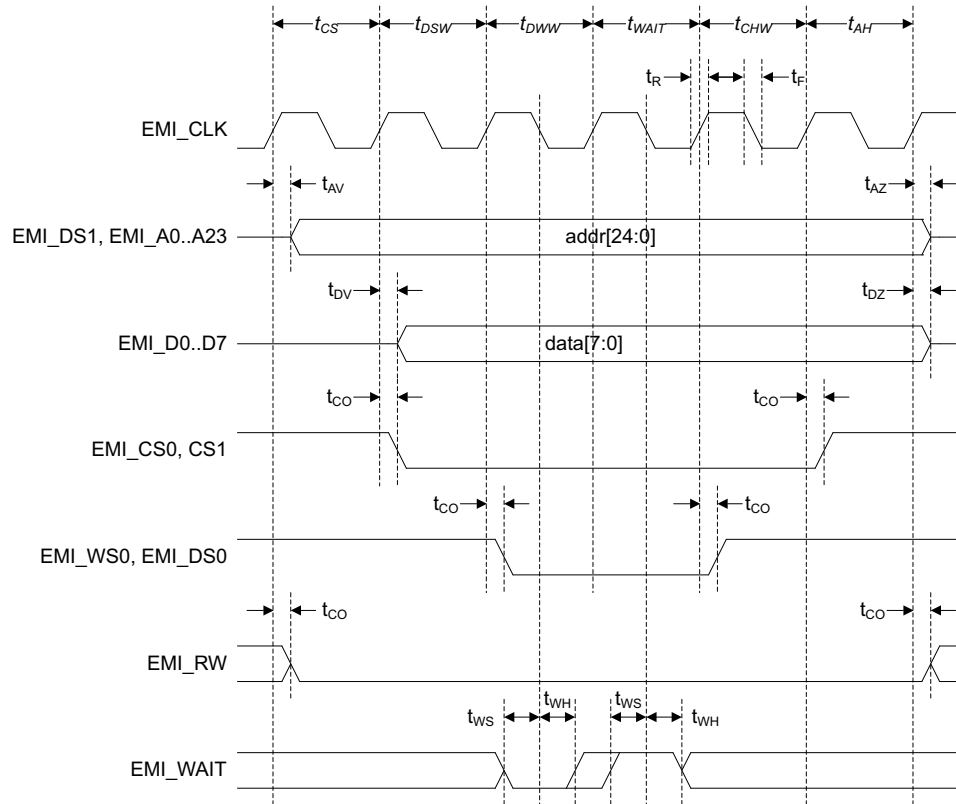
$t_{CS}$ $t_{DSW}$ $t_{DWW}$ $t_{WAIT}$ $t_{CHW}$ $t_{AH}$

$t_R$ $t_F$

EMI_CLK

$t_{AV}$ $t_{AZ}$

EMI_DS1, EMI_A0..A23

addr[24:0]

$t_{DV}$ $t_{DZ}$

EMI_D0..D7

data[7:0]

$t_{CO}$ $t_{CO}$

EMI_CS0, CS1

$t_{CO}$ $t_{CO}$

EMI_WS0, EMI_DS0

$t_{CO}$ $t_{CO}$

EMI_RW

$t_{WS}$ $t_{WH}$ $t_{WS}$ $t_{WH}$

EMI_WAIT